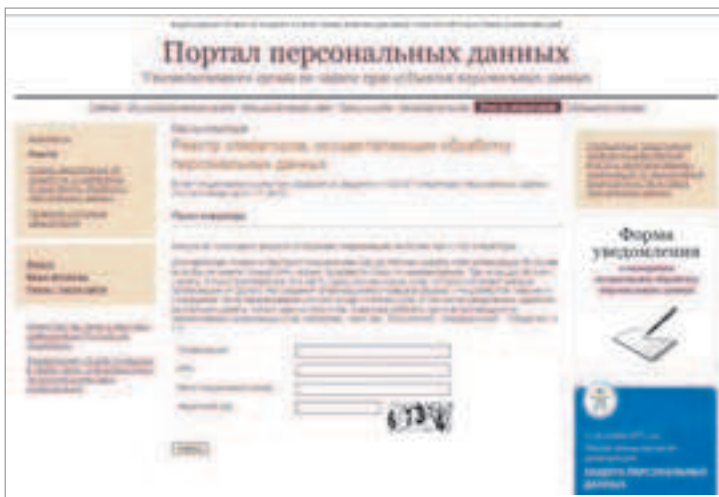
Портал персональных данных
Уполномоченного органа по защите прав субъектов персональных данных

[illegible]

Реестр операторов, осуществляющих обработку персональных данных

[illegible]

Форма уведомления

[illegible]

ЗАЩИТА ПЕРСОНАЛЬНЫХ ДАННЫХ